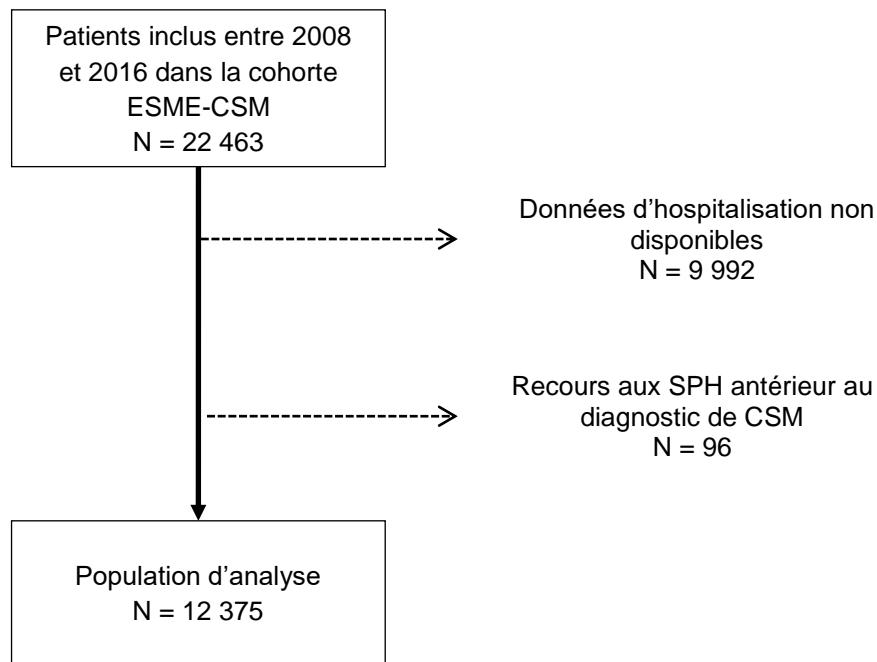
Patients inclus entre 2008 et 2016 dans la cohorte ESME-CSM
N = 22 463

Données d’hospitalisation non disponibles
N = 9 992

Recours aux SPH antérieur au diagnostic de CSM
N = 96

Population d’analyse
N = 12 375